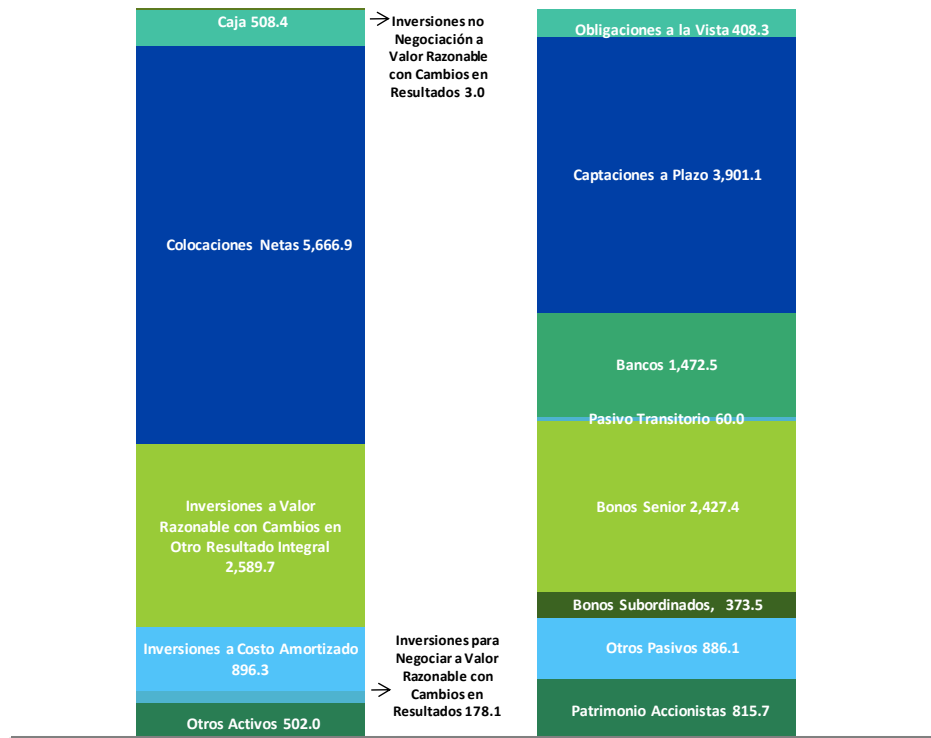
Caja 508.4

Inversiones no Negociación a Valor Razonable con Cambios en Resultados 3.0

Colocaciones Netas 5,666.9

Inversiones a Valor Razonable con Cambios en Otro Resultado Integral 2,589.7

Inversiones a Costo Amortizado 896.3

Inversiones para Negociar a Valor Razonable con Cambios en Resultados 178.1

Otros Activos 502.0

Obligaciones a la Vista 408.3

Captaciones a Plazo 3,901.1

Bancos 1,472.5

Pasivo Transitorio 60.0

Bonos Senior 2,427.4

Bonos Subordinados, 373.5

Otros Pasivos 886.1

Patrimonio Accionistas 815.7